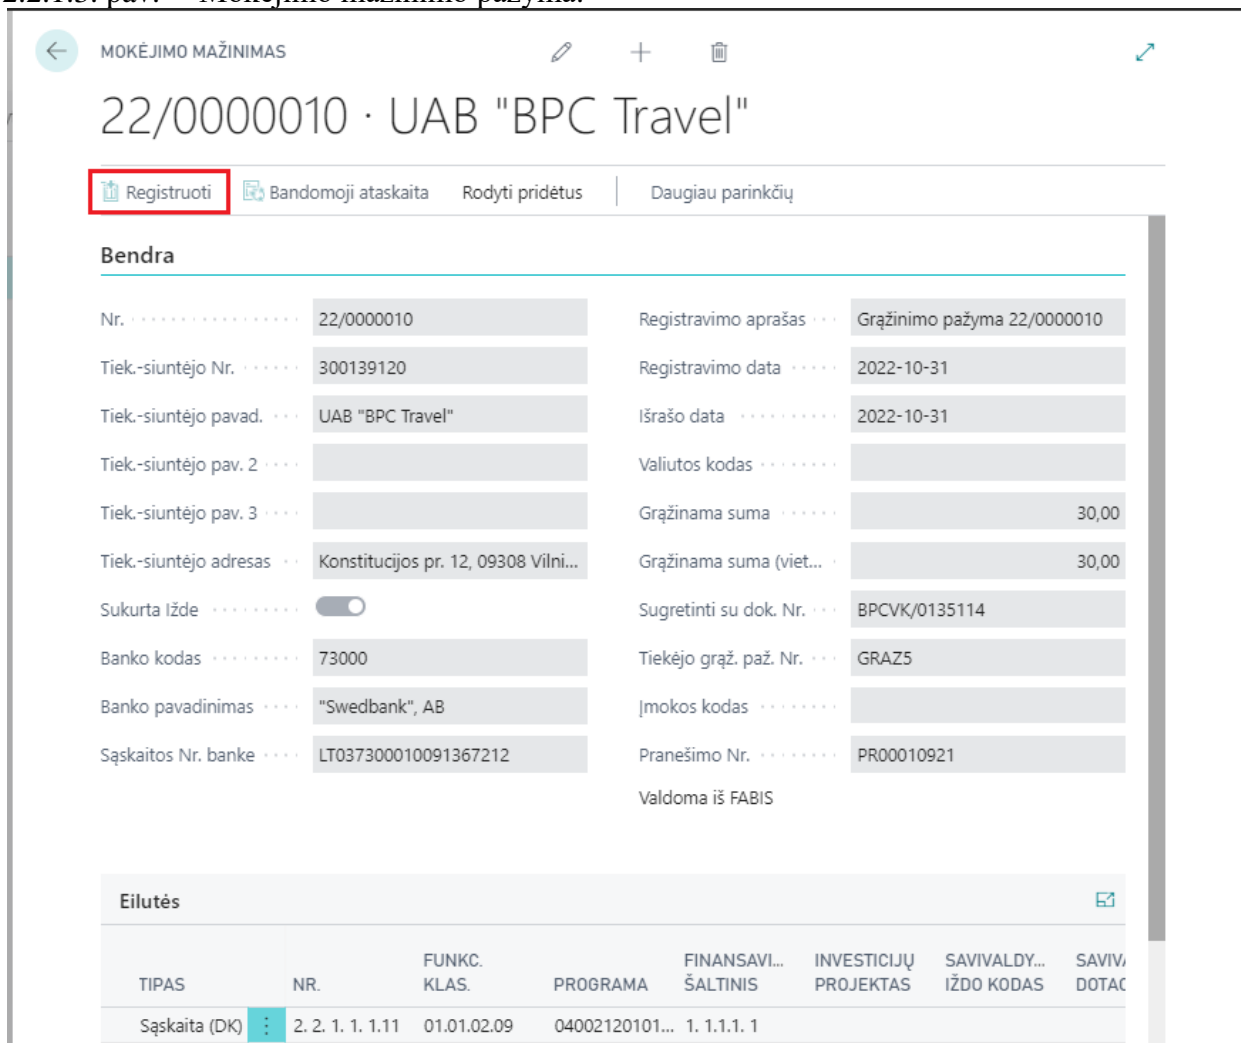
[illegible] pav. – Mokėjimo mažinimo pažyma.

MOKĖJIMO MAŽINIMAS

22/0000010 · UAB "BPC Travel"

Registruoti | Bandomoji ataskaita | Rodyti priedėtus | Daugiau parinkčių

Bendra

Nr. 22/0000010
Tiek.-siuntėjo Nr. 300139120
Tiek.-siuntėjo pavad. UAB "BPC Travel"
Tiek.-siuntėjo pav. 2
Tiek.-siuntėjo pav. 3
Tiek.-siuntėjo adresas Konstitucijos pr. 12, 09308 Vilni...
Sukurta Iždė
Banko kodas 73000
Banko pavadinimas "Swedbank", AB
Sąskaitos Nr. banke LT037300010091367212

Registravimo aprašas Grąžinimo pažyma 22/0000010
Registravimo data 2022-10-31
Išrašo data 2022-10-31
Valiutos kodas
Grąžinama suma 30,00
Grąžinama suma (viet... 30,00
Sugretinti su dok. Nr. BPCVK/0135114
Tiekėjo grąž. paž. Nr. GRAZ5
Įmokos kodas
Pranešimo Nr. PR00010921
Valdoma iš FABIS

Eilutės

| TIPAS | NR. | FUNKC. KLAS. | PROGRAMA | FINANSAVI... ŠALTINIS | INVESTICIJŲ PROJEKTAS | SAVIVALDY... IŽDO KODAS | SAVIV DOTAC |
|---|---|---|---|---|---|---|---|
| Sąskaita (DK) | 2. 2. 1. 1. 1.11 | 01.01.02.09 | 04002120101... | 1. 1.1.1. 1 | | | |